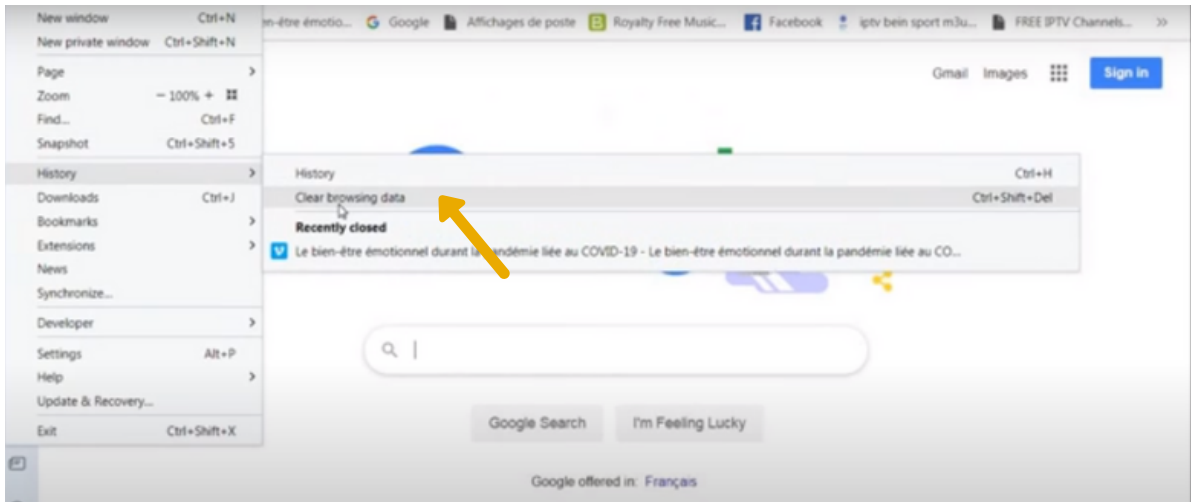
New window Ctrl+N
New private window Ctrl+Shift+N
Page
Zoom − 100% +
Find... Ctrl+F
Snapshot Ctrl+Shift+5
History
Downloads Ctrl+J
Bookmarks
Extensions
News
Synchronize...
Developer
Settings Alt+P
Help
Update & Recovery...
Exit Ctrl+Shift+X

ien-être émotio... Google Affichages de poste Royalty Free Music... Facebook iptv bein sport m3u... FREE IPTV Channels...

Gmail Images Sign in

History Ctrl+H
Clear browsing data Ctrl+Shift+Del
Recently closed
Le bien-être émotionnel durant la pandémie liée au COVID-19 - Le bien-être émotionnel durant la pandémie liée au CO...

Google Search I'm Feeling Lucky

Google offered in: Français